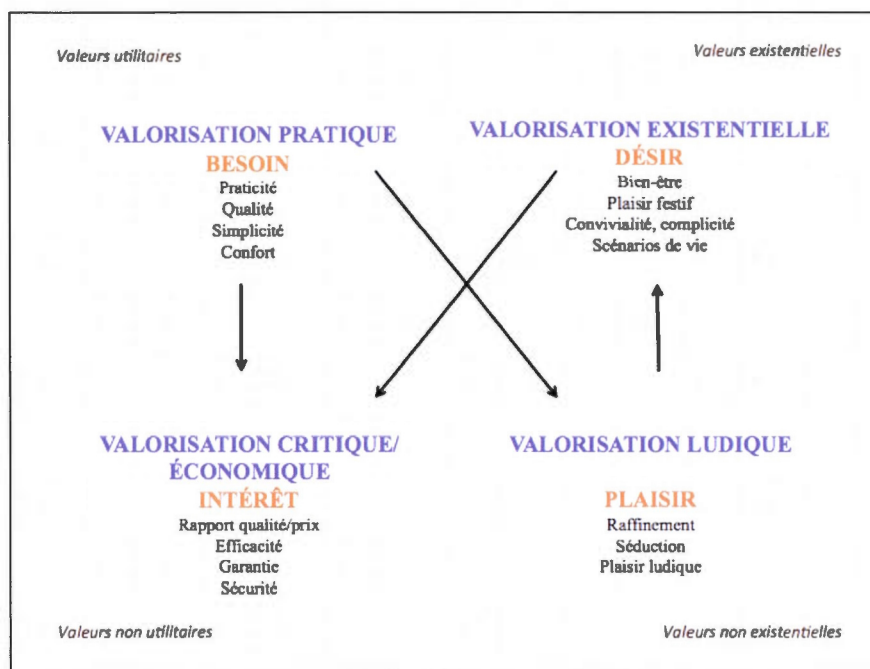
Valeurs utilitaires

Valeurs existentielles

VALORISATION PRATIQUE
BESOIN
Praticité
Qualité
Simplicité
Confort

VALORISATION EXISTENTIELLE
DÉSIR
Bien-être
Plaisir festif
Convivialité, complicité
Scénarios de vie

VALORISATION CRITIQUE/ ÉCONOMIQUE
INTÉRÊT
Rapport qualité/prix
Efficacité
Garantie
Sécurité

VALORISATION LUDIQUE
PLAISIR
Raffinement
Séduction
Plaisir ludique

Valeurs non utilitaires

Valeurs non existentielles